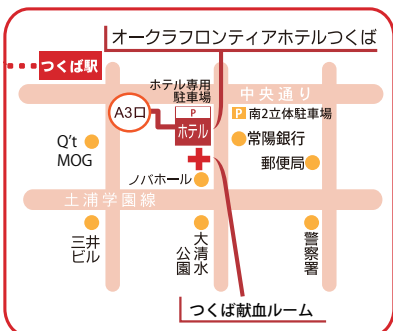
オークラフロンティアホテルつくば

つくば駅

ホテル専用駐車場

中央通り

A3口

P

ホテル

P 南2立体駐車場

常陽銀行

Q't MOG

郵便局

ノバホール

土浦学園線

三井ビル

大清水公園

警察署

つくば献血ルーム